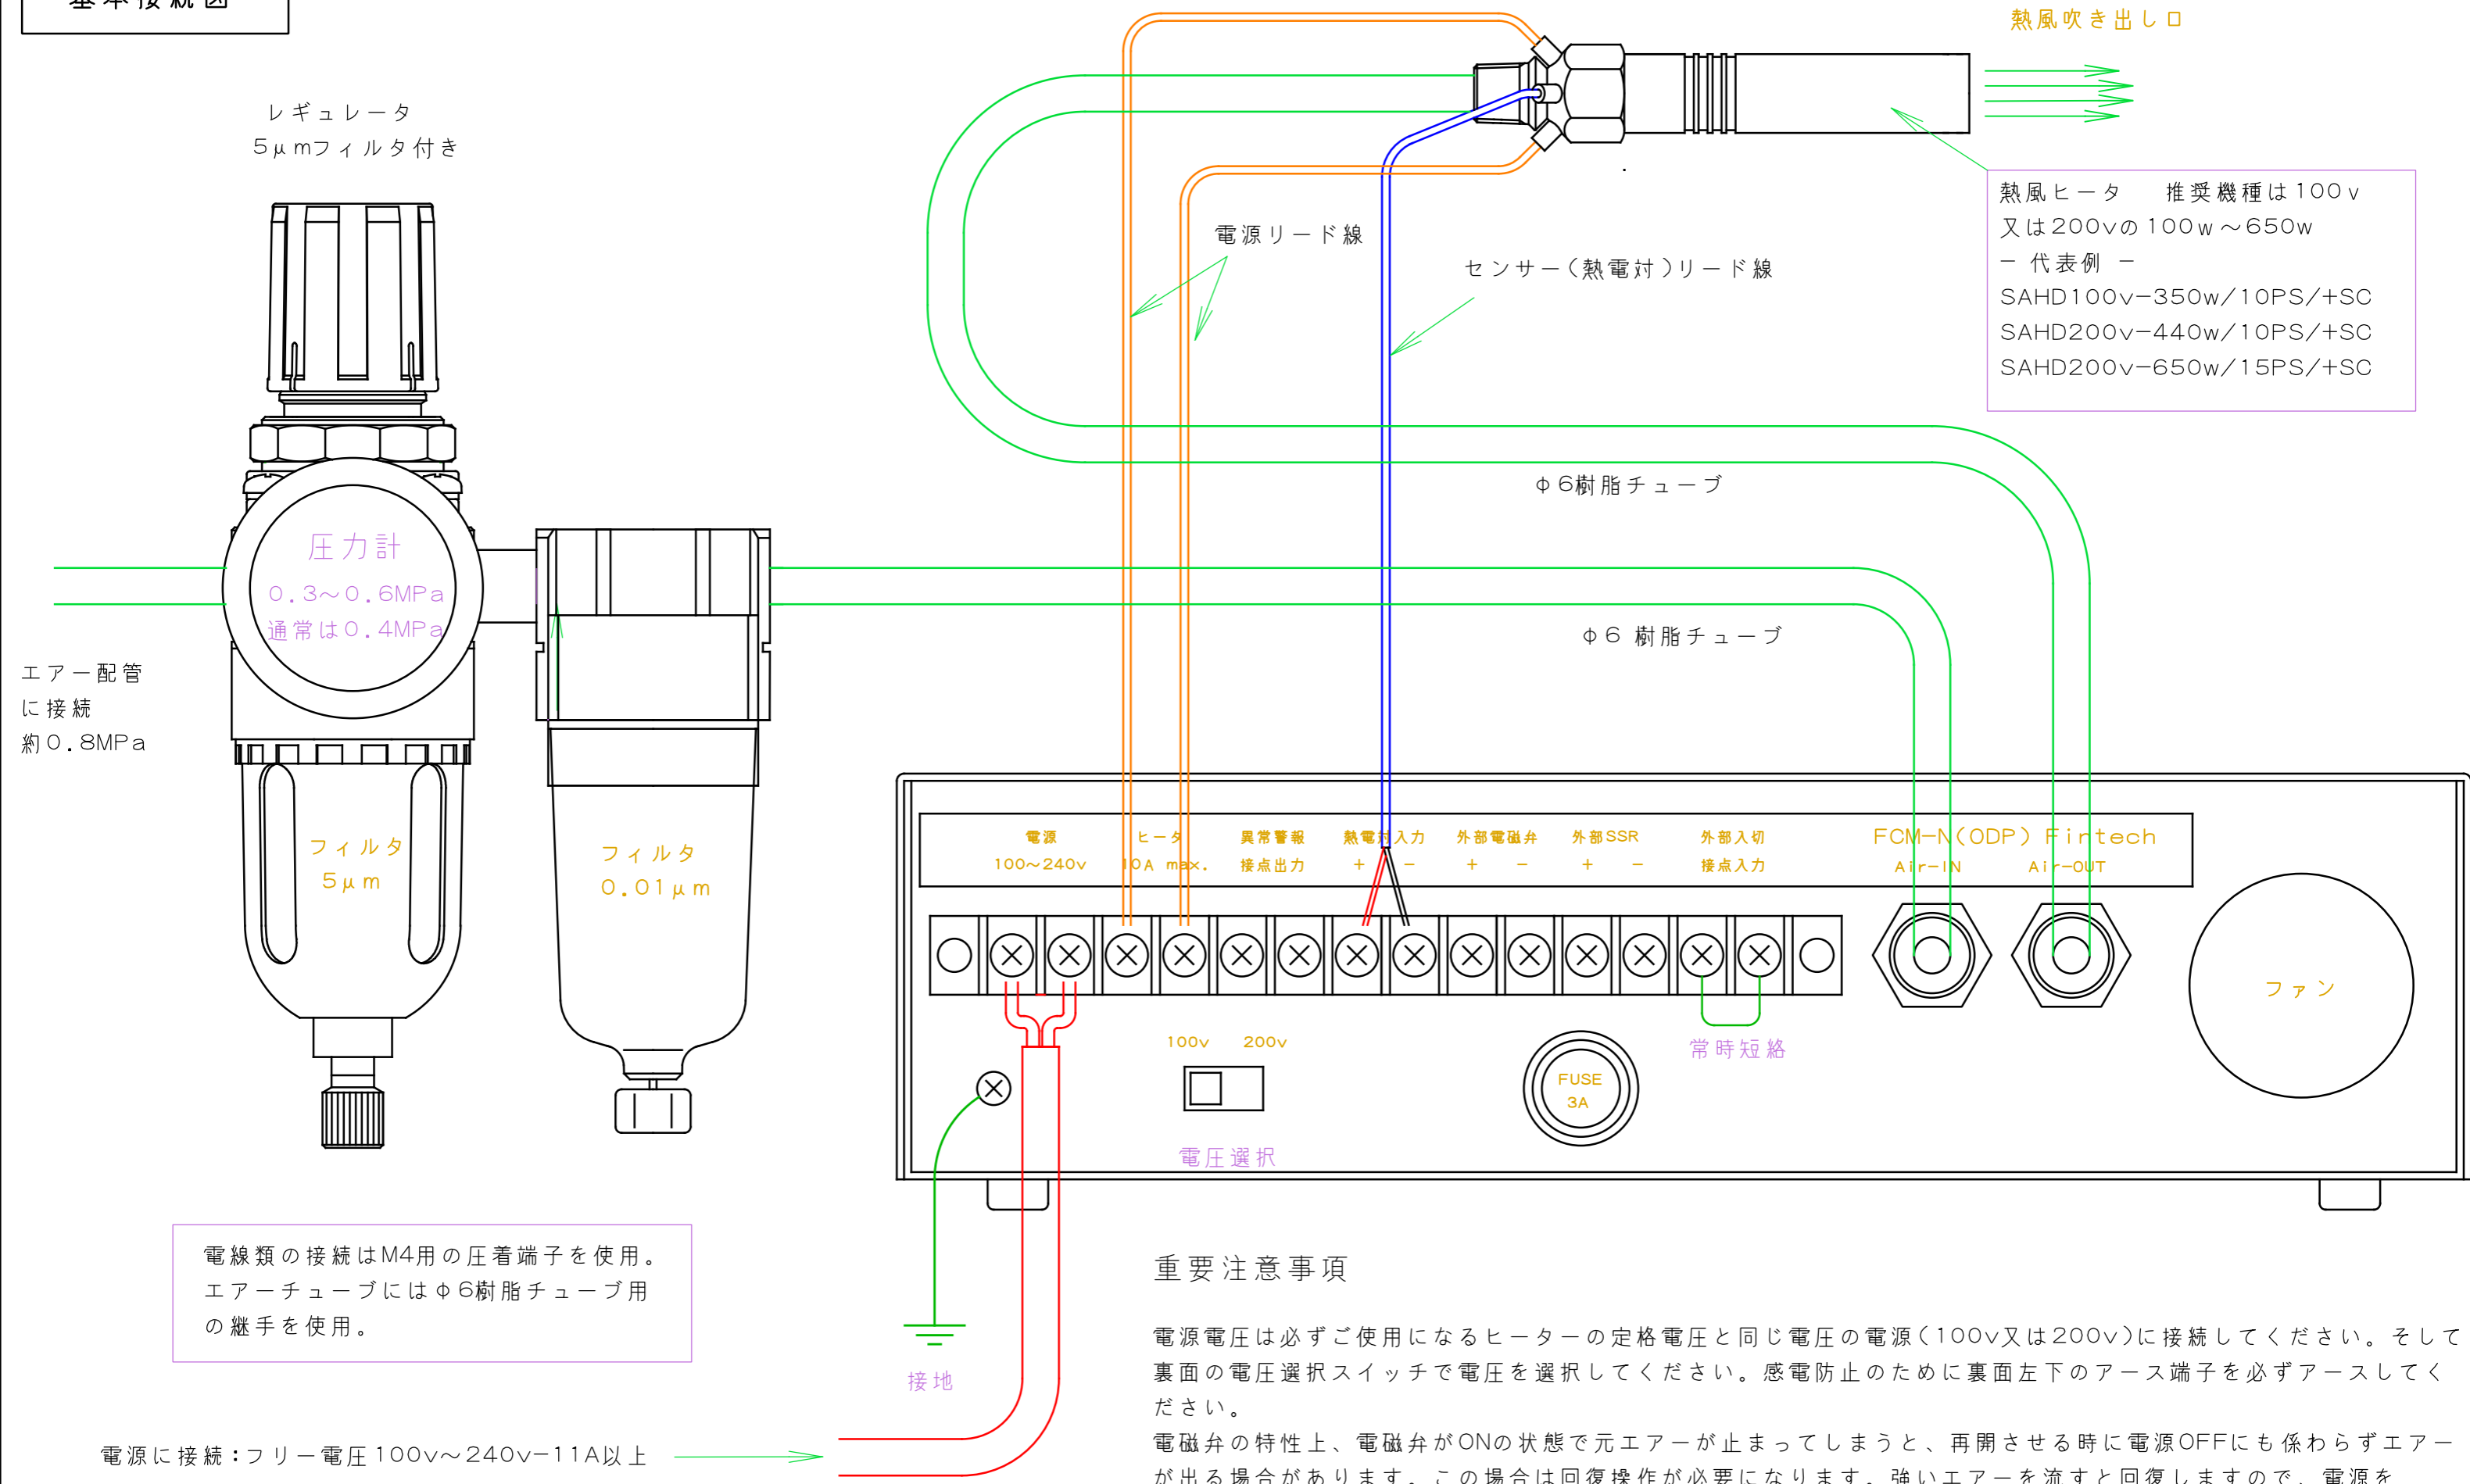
基本接続図

熱風吹き出し口

レギュレータ
5μmフィルタ付き

熱風ヒータ　推奨機種は100v
又は200vの100w～650w
－代表例－
SAHD100v−350w/10PS/+SC
SAHD200v−440w/10PS/+SC
SAHD200v−650w/15PS/+SC

電源リード線

センサー(熱電対)リード線

φ6樹脂チューブ

圧力計
0.3～0.6MPa
通常は0.4MPa

φ6 樹脂チューブ

エアー配管
に接続
約0.8MPa

フィルタ
5μm

フィルタ
0.01μm

| 電源 100～240v | ヒータ 10A max. | 異常警報 接点出力 | 熱電対入力 + − | 外部電磁弁 + − | 外部SSR + − | 外部入切 接点入力 | FCM−N(ODP) Fintech Air−IN Air−OUT |

100v　200v

FUSE
3A

常時短絡

ファン

電圧選択

電線類の接続はM4用の圧着端子を使用。
エアーチューブにはφ6樹脂チューブ用
の継手を使用。

接地

重要注意事項

電源電圧は必ずご使用になるヒーターの定格電圧と同じ電圧の電源(100v又は200v)に接続してください。そして裏面の電圧選択スイッチで電圧を選択してください。感電防止のために裏面左下のアース端子を必ずアースしてください。

電磁弁の特性上、電磁弁がONの状態で元エアーが止まってしまうと、再開させる時に電源OFFにも係わらずエアーが出る場合があります。この場合は回復操作が必要になります。強いエアーを流すと回復しますので、電源を

電源に接続：フリー電圧100v～240v−11A以上